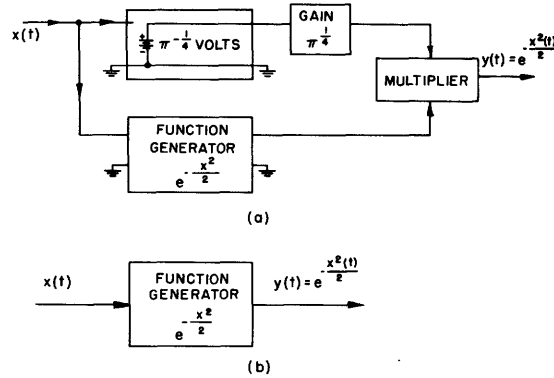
x(t)

$\pi^{-\frac{1}{4}}$ VOLTS

GAIN

$\pi^{\frac{1}{4}}$

MULTIPLIER

$y(t) = e^{-\frac{x^2(t)}{2}}$

FUNCTION GENERATOR

$e^{-\frac{x^2}{2}}$

(a)

x(t)

FUNCTION GENERATOR

$e^{-\frac{x^2}{2}}$

$y(t) = e^{-\frac{x^2(t)}{2}}$

(b)